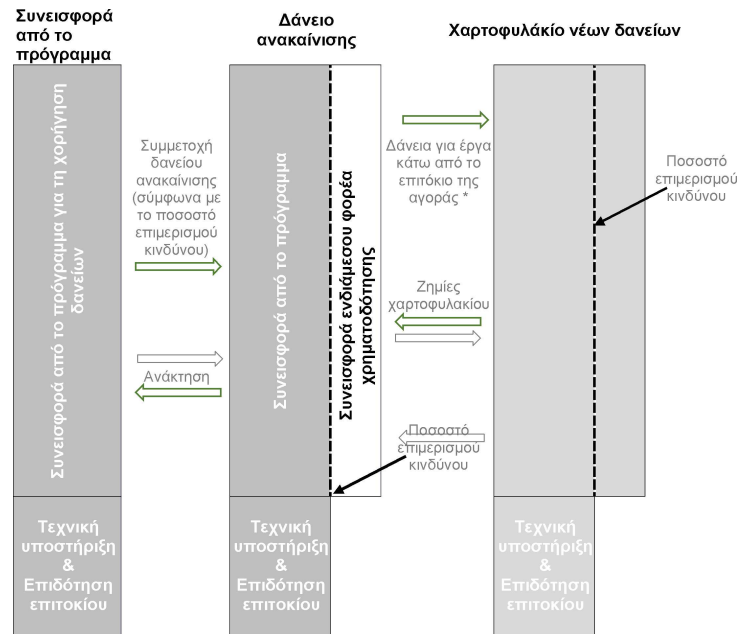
Συνεισφορά από το πρόγραμμα

Δάνειο ανακαίνισης

Χαρτοφυλάκιο νέων δανείων

Συνεισφορά από το πρόγραμμα για τη χορήγηση δανείων

Συμμετοχή δανείου ανακαίνισης (σύμφωνα με το ποσοστό επιμερισμού κινδύνου)

Ανάκτηση

Συνεισφορά από το πρόγραμμα

Συνεισφορά ενδιάμεσου φορέα χρηματοδότησης

Δάνεια για έργα κάτω από το επιτόκιο της αγοράς *

Ζημίες χαρτοφυλακίου

Ποσοστό επιμερισμού κινδύνου

Ποσοστό επιμερισμού κινδύνου

Τεχνική υποστήριξη & Επιδότηση επιτοκίου

Τεχνική υποστήριξη & Επιδότηση επιτοκίου

Τεχνική υποστήριξη & Επιδότηση επιτοκίου